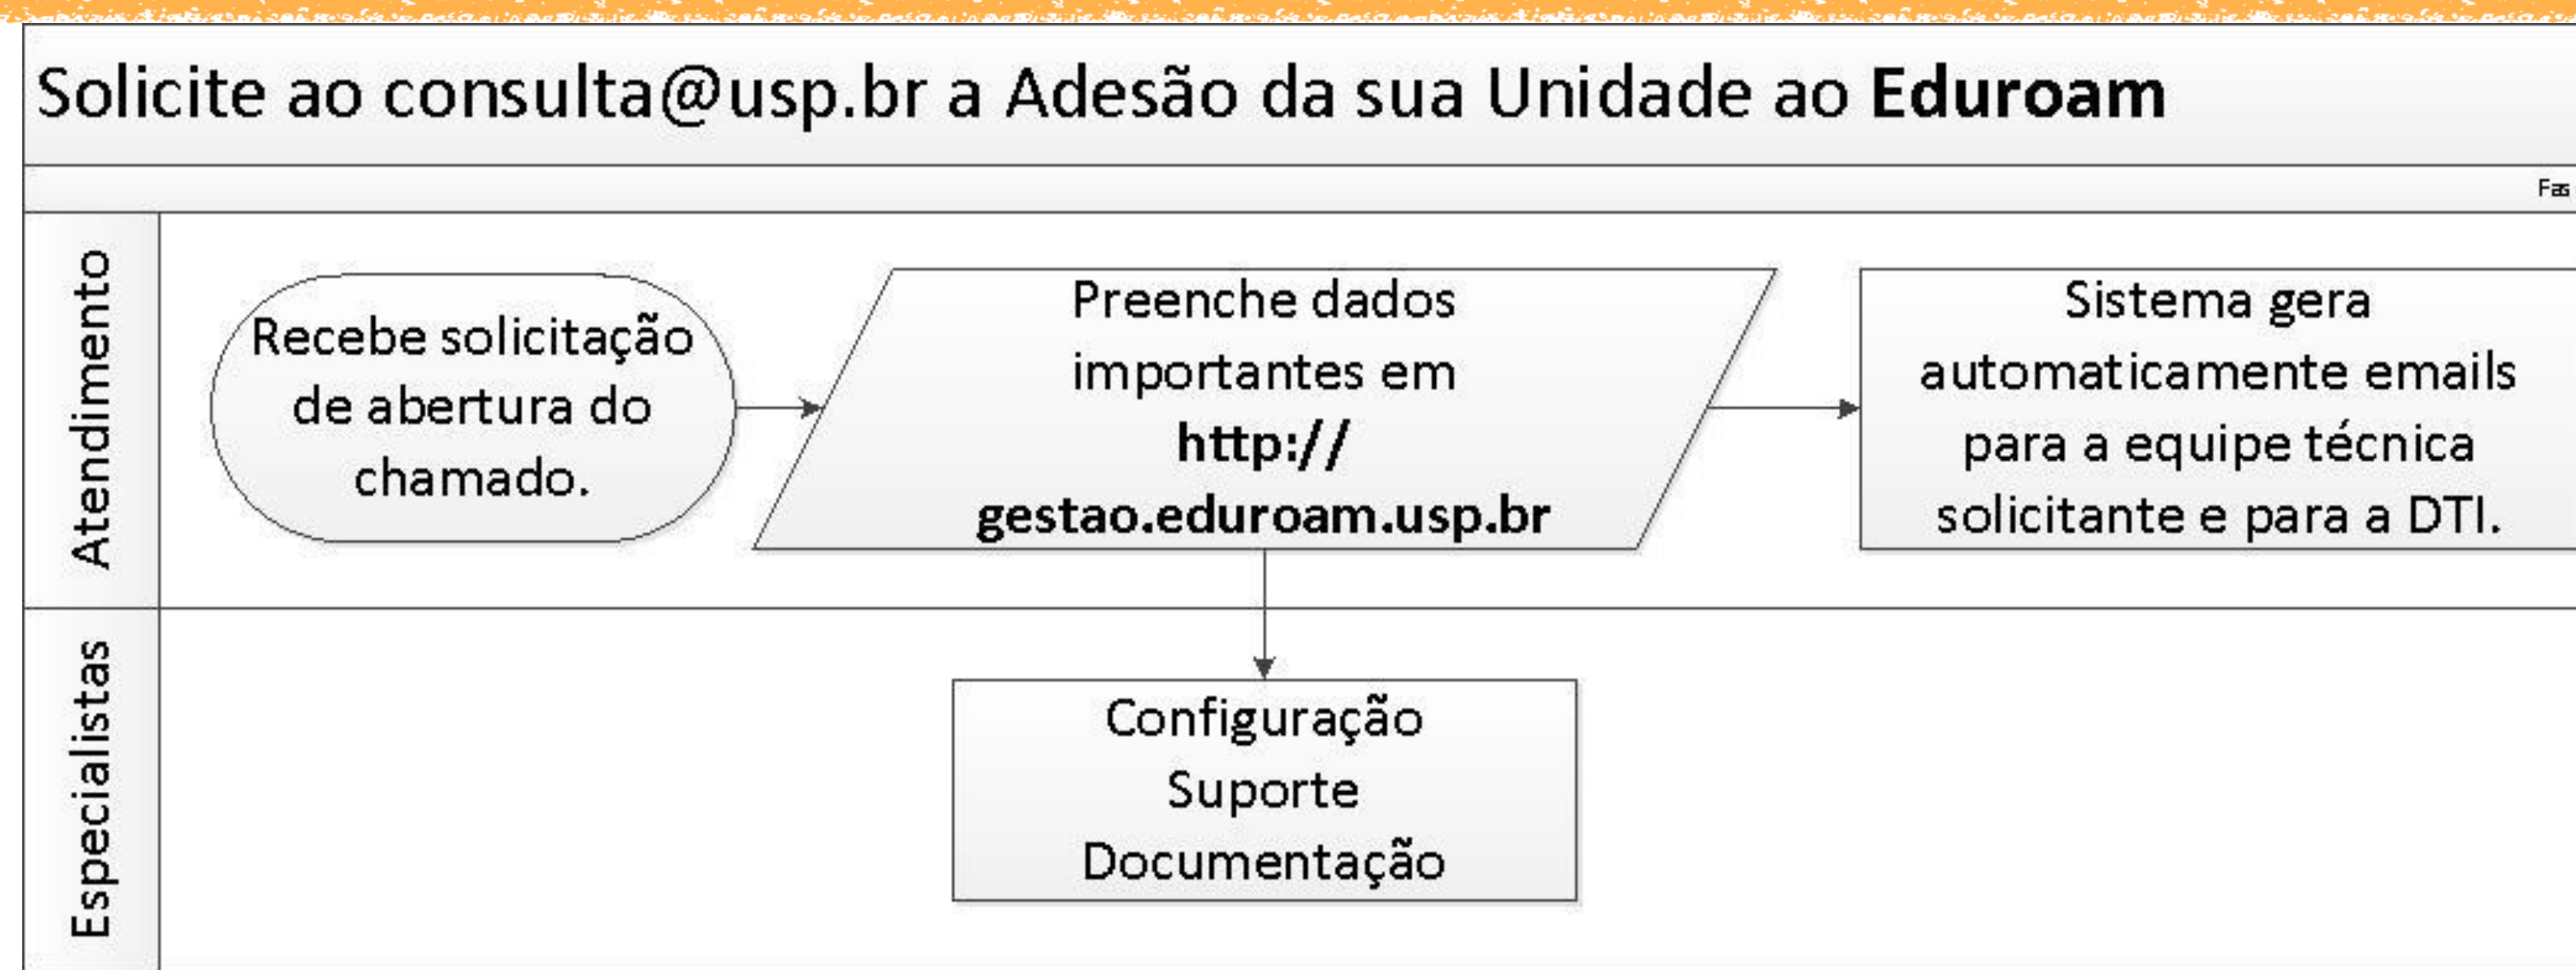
Solicite ao consulta@usp.br a Adesão da sua Unidade ao **Eduroam**

Fas

Atendimento

Recebe solicitação de abertura do chamado.

Preenche dados importantes em **http:// gestao.eduroam.usp.br**

Sistema gera automaticamente emails para a equipe técnica solicitante e para a DTI.

Especialistas

Configuração
Suporte
Documentação